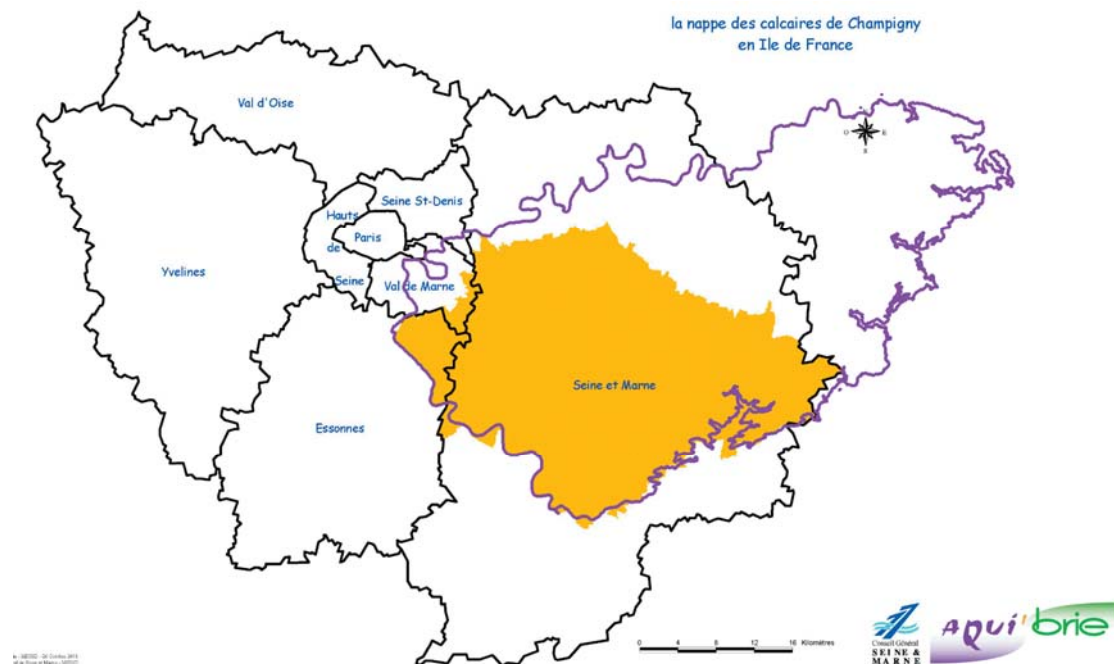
la nappe des calcaires de Champigny
en Ile de France

Val d'Oise

Seine St-Denis

Hauts de Seine

Paris

Yvelines

Val de Marne

Seine et Marne

Essonnes

N
O E
S

0 4 8 12 16 Kilomètres

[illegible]

Conseil Général
SEINE & MARNE

Aqui'brie